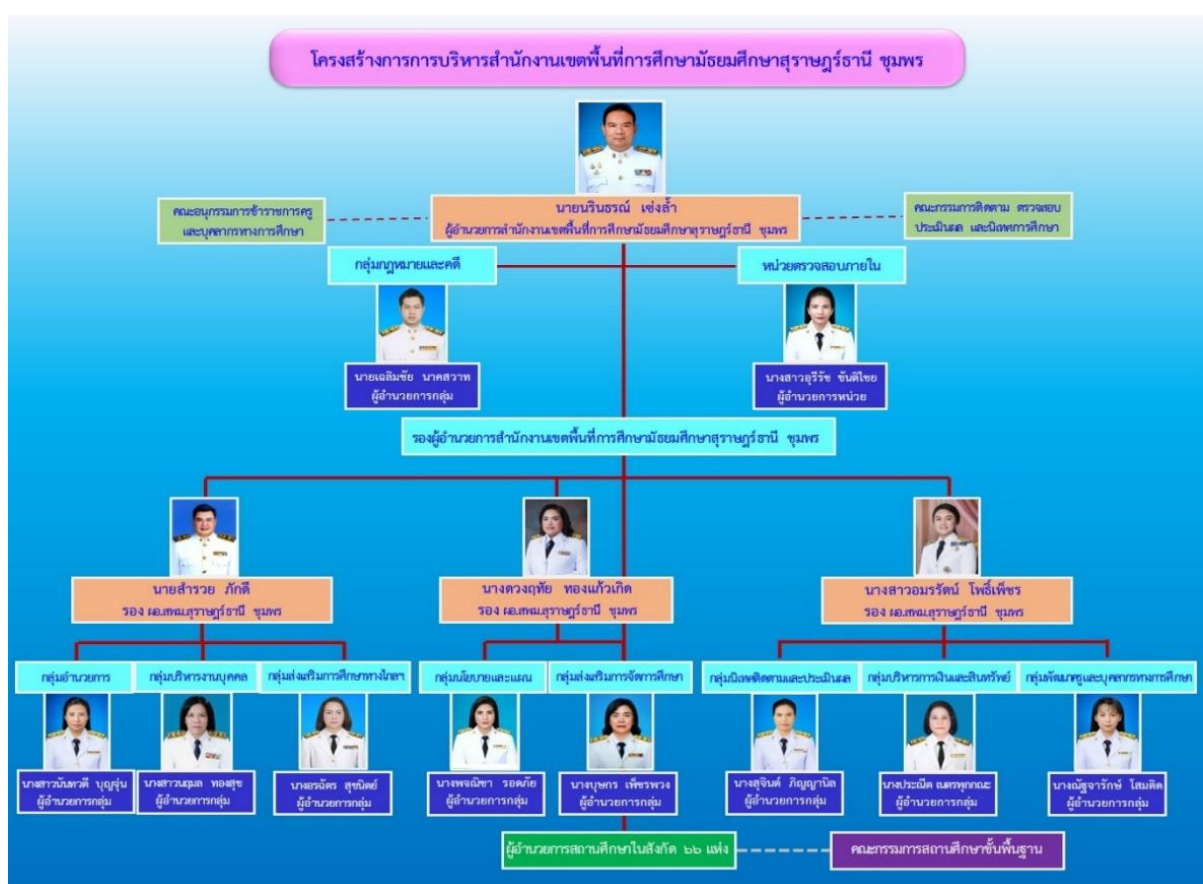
โครงสร้างการการบริหารสำนักงานเขตพื้นที่การศึกษามัธยมศึกษาสุราษฎร์ธานี ชุมพร

นายนรินธรณ์ เข่งล่ำ
ผู้อำนวยการสำนักงานเขตพื้นที่การศึกษามัธยมศึกษาสุราษฎร์ธานี ชุมพร

คณะอนุกรรมการข้าราชการครู และบุคลากรทางการศึกษา

คณะกรรมการติดตาม ตรวจสอบ ประเมินผล และนิเทศการศึกษา

กลุ่มกฎหมายและคดี

นายเฉลิมชัย นาคสวาท
ผู้อำนวยการกลุ่ม

หน่วยตรวจสอบภายใน

นางสาวอุรีรัช ขันติไชย
ผู้อำนวยการหน่วย

รองผู้อำนวยการสำนักงานเขตพื้นที่การศึกษามัธยมศึกษาสุราษฎร์ธานี ชุมพร

นายสำรวย ภักดี
รอง ผอ.สพม.สุราษฎร์ธานี ชุมพร

นางดวงฤทัย ทองแก้วเกิด
รอง ผอ.สพม.สุราษฎร์ธานี ชุมพร

นางสาวอมรรัตน์ โพธิ์เพ็ชร
รอง ผอ.สพม.สุราษฎร์ธานี ชุมพร

กลุ่มอำนวยการ

นางสาวนันทวดี บุญจุ่น
ผู้อำนวยการกลุ่ม

กลุ่มบริหารงานบุคคล

นางสาวนงนุช ทองสุข
ผู้อำนวยการกลุ่ม

กลุ่มส่งเสริมการศึกษาทางไกลฯ

นางธนัตร สุขนิตย์
ผู้อำนวยการกลุ่ม

กลุ่มนโยบายและแผน

นางพจณิชา รอดภัย
ผู้อำนวยการกลุ่ม

กลุ่มส่งเสริมการจัดการศึกษา

นางบุษกร เพ็ชรพวง
ผู้อำนวยการกลุ่ม

กลุ่มนิเทศติดตามและประเมินผล

นางสุจินต์ ภิญญานิล
ผู้อำนวยการกลุ่ม

กลุ่มบริหารการเงินและสินทรัพย์

นางประณีต ณ ตระกูลณะ
ผู้อำนวยการกลุ่ม

กลุ่มพัฒนาครูและบุคลากรทางการศึกษา

นางณัฐจารักษ์ โสมคิด
ผู้อำนวยการกลุ่ม

ผู้อำนวยการสถานศึกษาในสังกัด ๖๖ แห่ง

คณะกรรมการสถานศึกษาขั้นพื้นฐาน